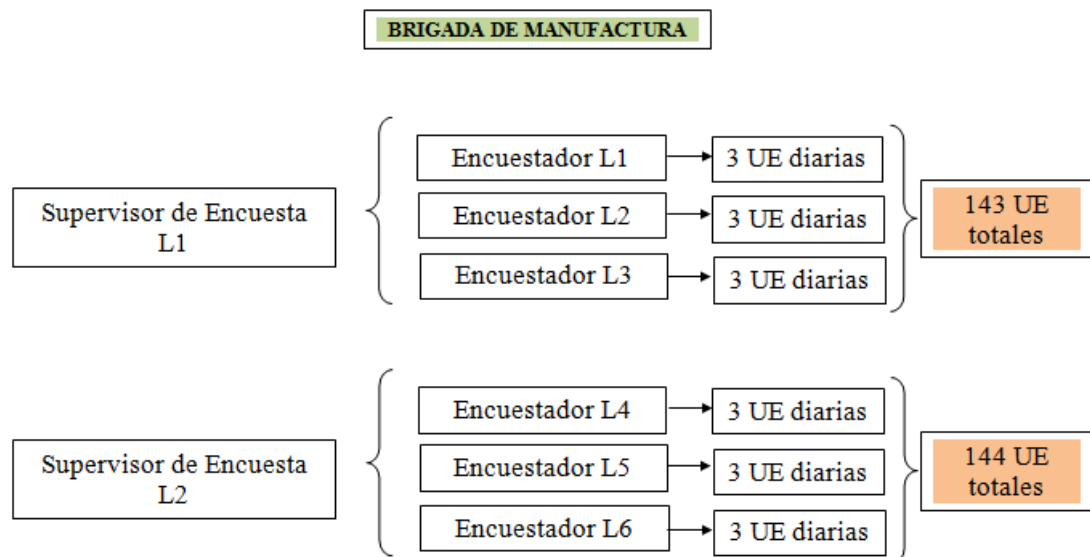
BRIGADA DE MANUFACTURA

Supervisor de Encuesta L1

Encuestador L1
3 UE diarias
Encuestador L2
3 UE diarias
Encuestador L3
3 UE diarias

143 UE totales

Supervisor de Encuesta L2

Encuestador L4
3 UE diarias
Encuestador L5
3 UE diarias
Encuestador L6
3 UE diarias

144 UE totales